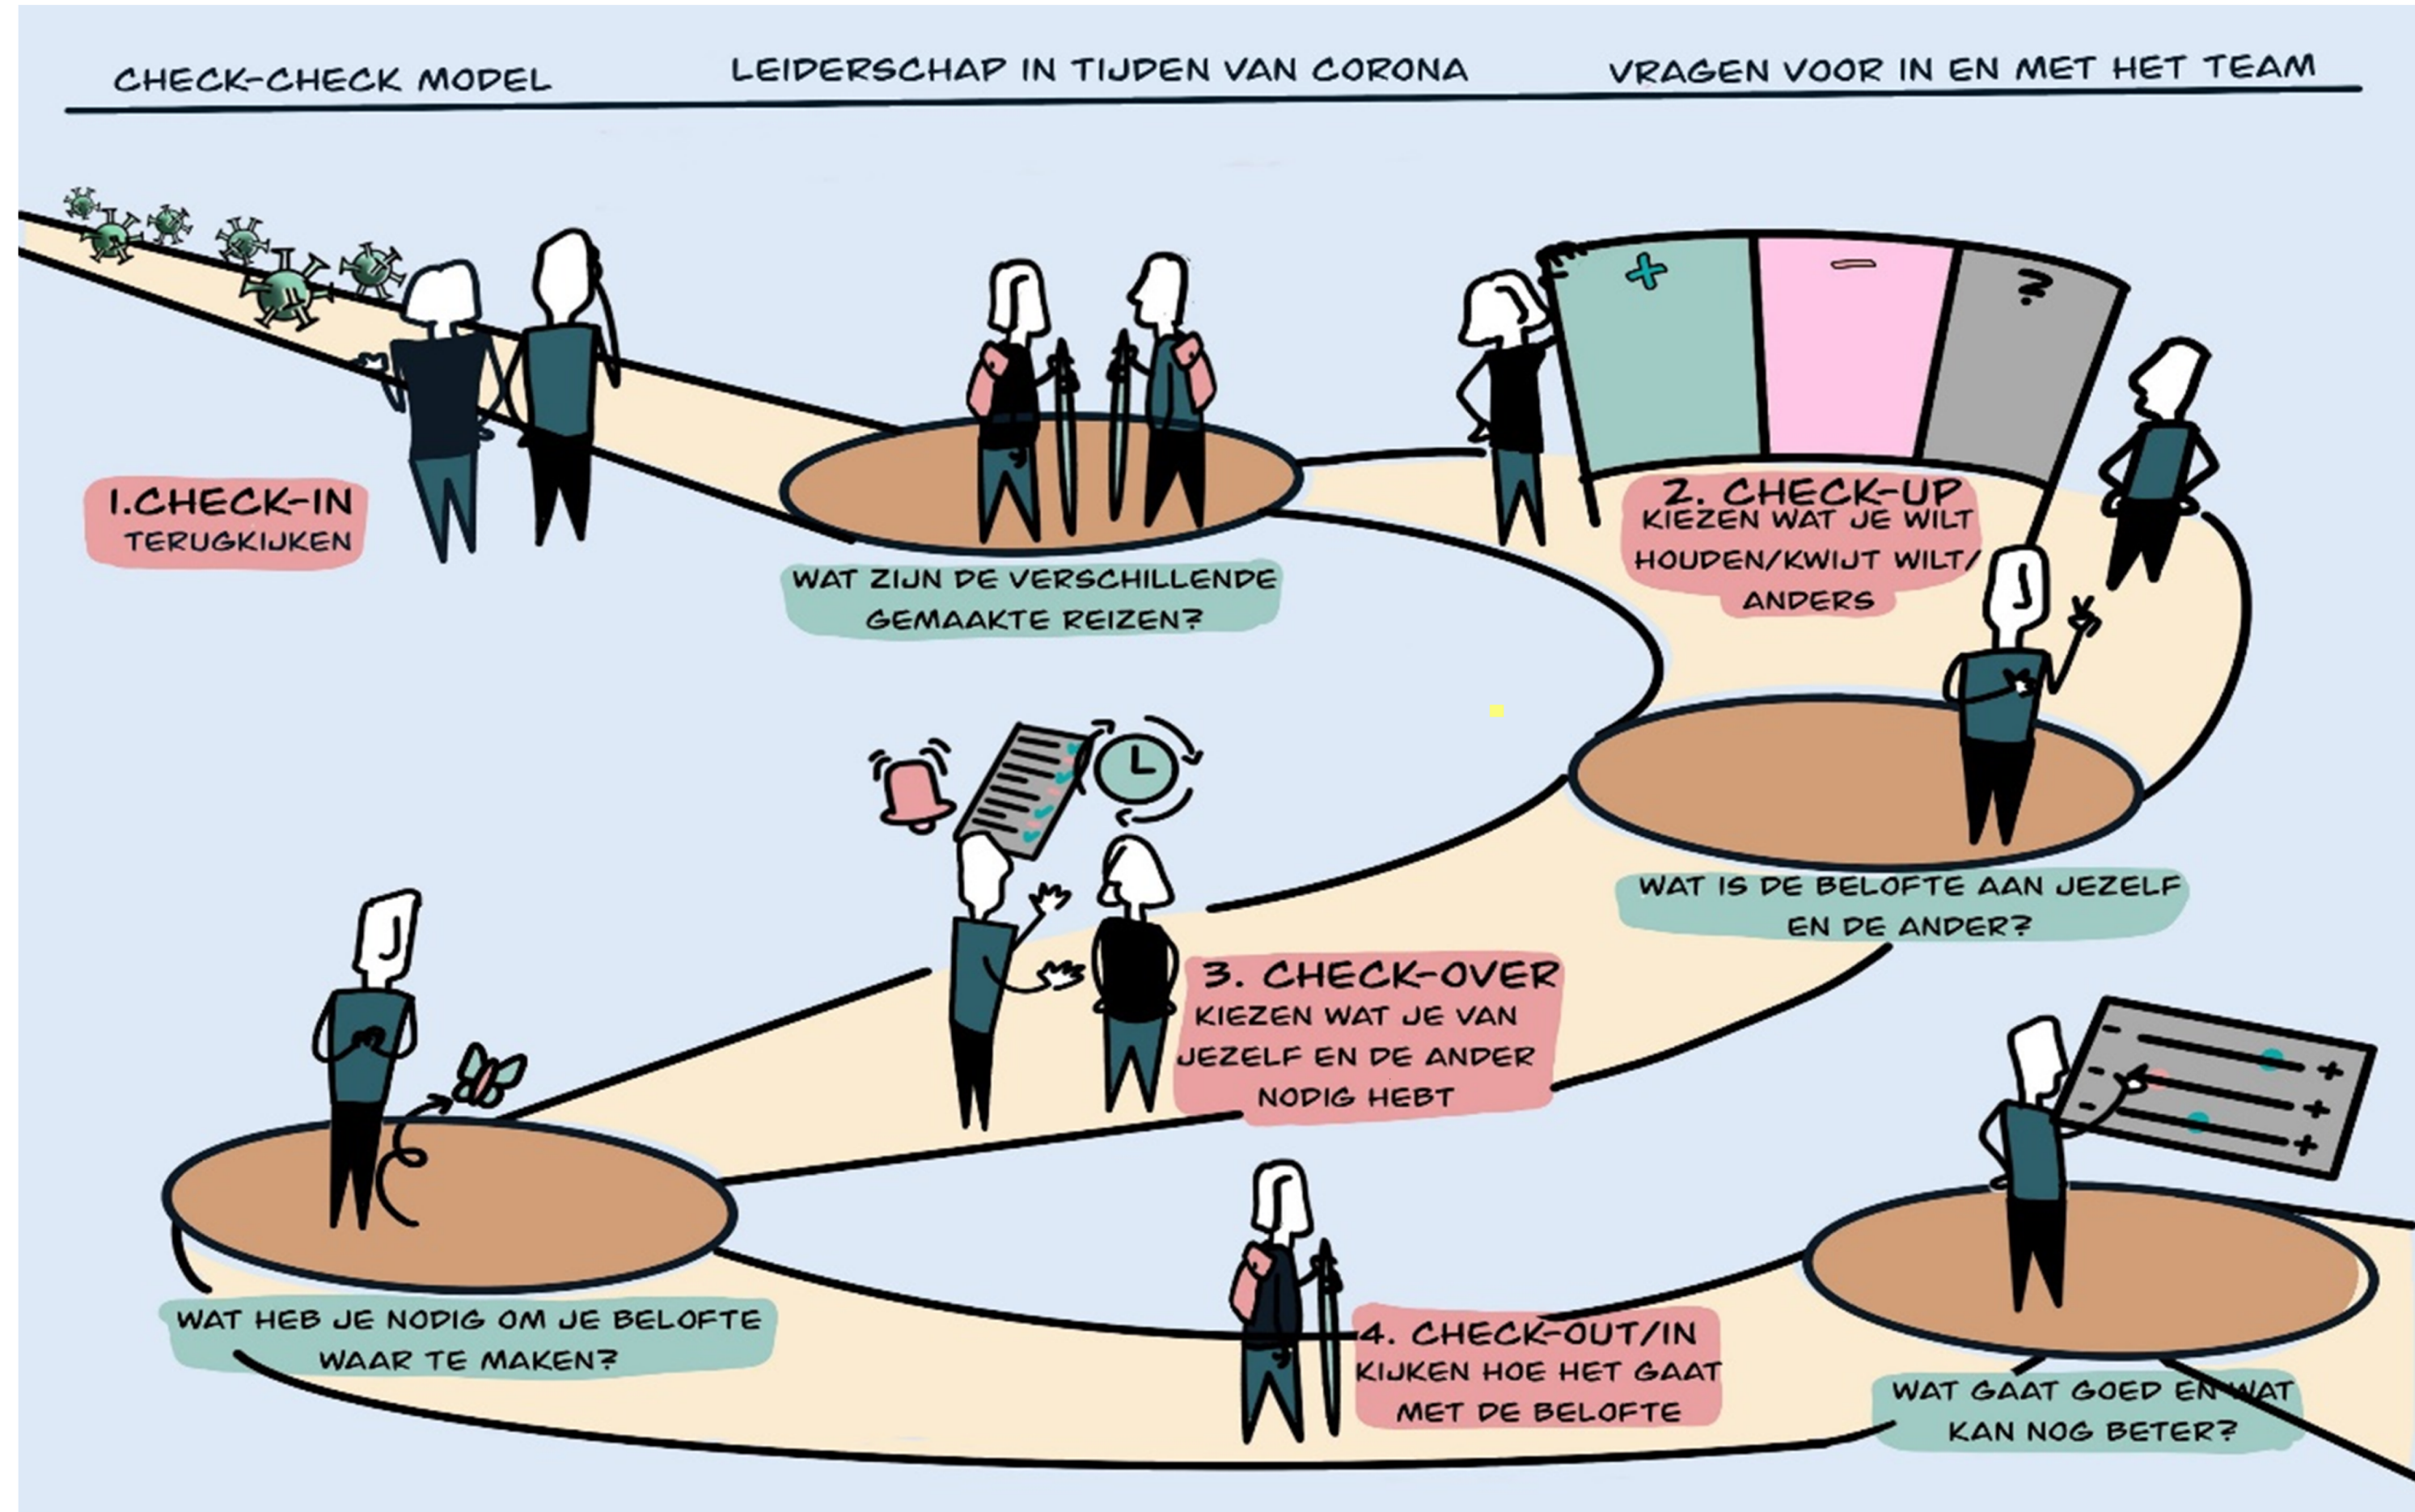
CHECK-CHECK MODEL

LEIDERSCHAP IN TIJDEN VAN CORONA

VRAGEN VOOR IN EN MET HET TEAM

1.CHECK-IN
TERUGKIJKEN

WAT ZIJN DE VERSCHILLENDE GEMAAKTE REIZEN?

+ − ?

2. CHECK-UP
KIEZEN WAT JE WILT HOUDEN/KWIJT WILT/ ANDERS

WAT IS DE BELOFTE AAN JEZELF EN DE ANDER?

3. CHECK-OVER
KIEZEN WAT JE VAN JEZELF EN DE ANDER NODIG HEBT

WAT HEB JE NODIG OM JE BELOFTE WAAR TE MAKEN?

4. CHECK-OUT/IN
KIJKEN HOE HET GAAT MET DE BELOFTE

WAT GAAT GOED EN WAT KAN NOG BETER?